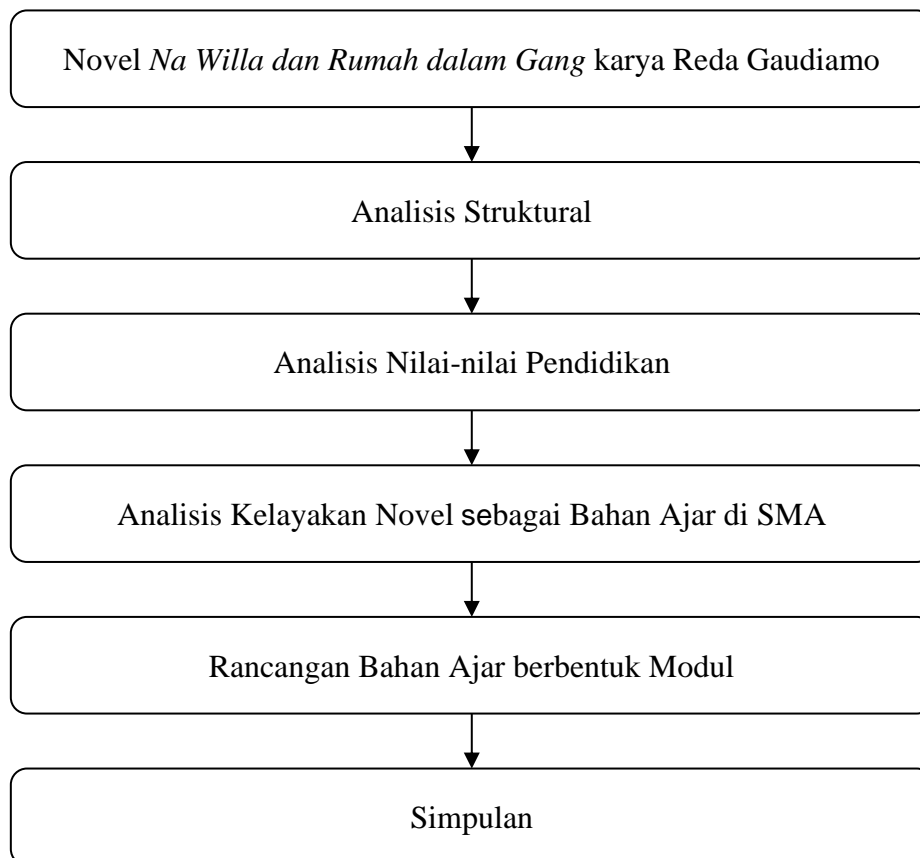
Novel *Na Willa dan Rumah dalam Gang* karya Reda Gaudiamo

Analisis Struktural

Analisis Nilai-nilai Pendidikan

Analisis Kelayakan Novel sebagai Bahan Ajar di SMA

Rancangan Bahan Ajar berbentuk Modul

Simpulan